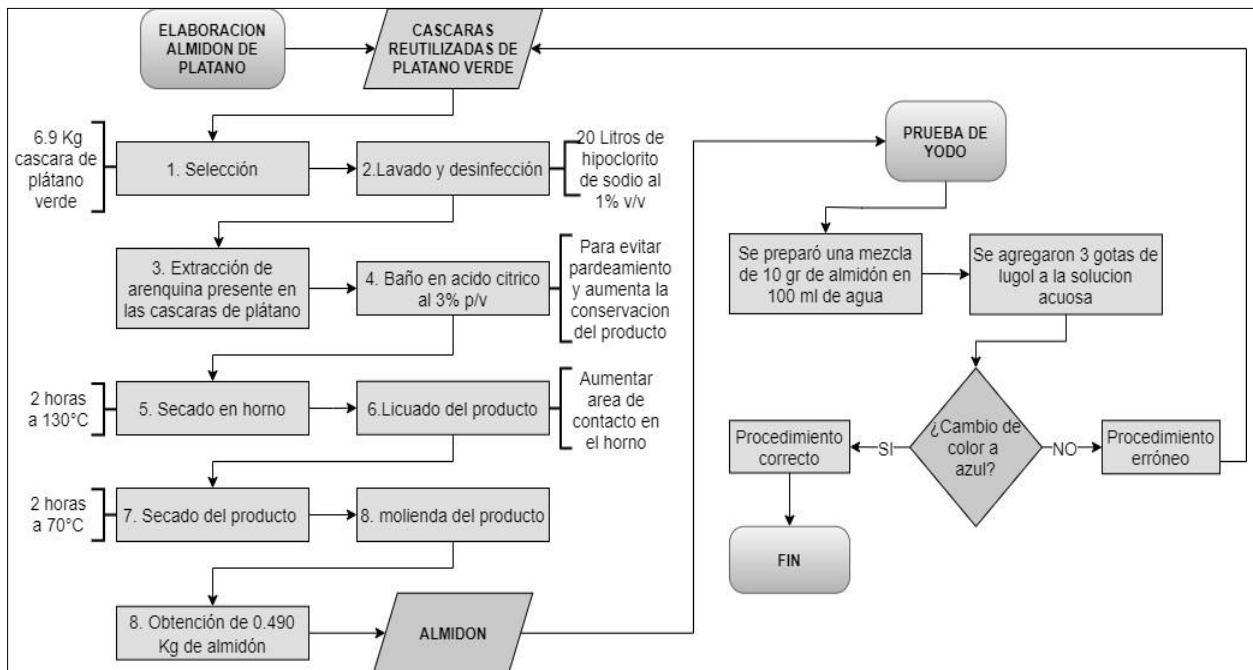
ELABORACION ALMIDON DE PLATANO

CASCARAS REUTILIZADAS DE PLATANO VERDE

6.9 Kg cascara de plátano verde

1. Selección

2.Lavado y desinfección

20 Litros de hipoclorito de sodio al 1% v/v

3. Extracción de arenquina presente en las cascaras de plátano

4. Baño en acido citrico al 3% p/v

Para evitar pardeamiento y aumenta la conservacion del producto

2 horas a 130°C

5. Secado en horno

6.Licuado del producto

Aumentar area de contacto en el horno

2 horas a 70°C

7. Secado del producto

8. molienda del producto

8. Obtención de 0.490 Kg de almidón

ALMIDON

PRUEBA DE YODO

Se preparó una mezcla de 10 gr de almidón en 100 ml de agua

Se agregaron 3 gotas de lugol a la solucion acuosa

¿Cambio de color a azul?

SI

NO

Procedimiento correcto

Procedimiento erróneo

FIN